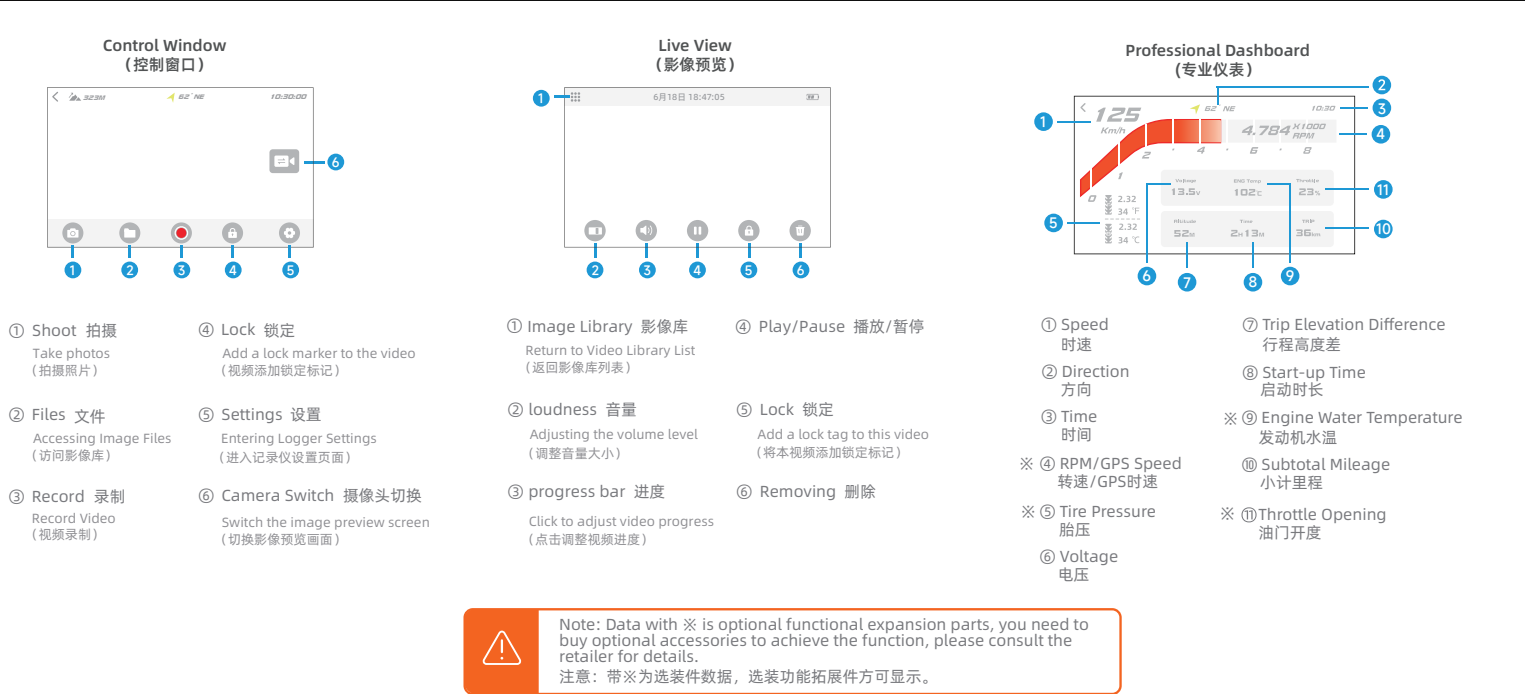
Control Window
（控制窗口）

323M 62° NE 10:30:00

6

1 2 3 4 5

① Shoot 拍摄
Take photos
（拍摄照片）

④ Lock 锁定
Add a lock marker to the video
（视频添加锁定标记）

② Files 文件
Accessing Image Files
（访问影像库）

⑤ Settings 设置
Entering Logger Settings
（进入记录仪设置页面）

③ Record 录制
Record Video
（视频录制）

⑥ Camera Switch 摄像头切换
Switch the image preview screen
（切换影像预览画面）

Live View
（影像预览）

1 6月18日 18:47:05

2 3 4 5 6

① Image Library 影像库
Return to Video Library List
（返回影像库列表）

④ Play/Pause 播放/暂停

② loudness 音量
Adjusting the volume level
（调整音量大小）

⑤ Lock 锁定
Add a lock tag to this video
（将本视频添加锁定标记）

③ progress bar 进度
Click to adjust video progress
（点击调整视频进度）

⑥ Removing 删除

Professional Dashboard
（专业仪表）

2
1 125 Km/h 62° NE 10:30 3
4.784 X1000 RPM 4
0 1 2 4 6 8
Voltage 13.5V ENG Temp 102C Throttle 23% 11
5 2.32 34 °F 2.32 34 °C Altitude 52M Time 2H 13M TRIP 36KM 10
6 7 8 9

① Speed
时速

② Direction
方向

③ Time
时间

※ ④ RPM/GPS Speed
转速/GPS时速

※ ⑤ Tire Pressure
胎压

⑥ Voltage
电压

⑦ Trip Elevation Difference
行程高度差

⑧ Start-up Time
启动时长

※ ⑨ Engine Water Temperature
发动机水温

⑩ Subtotal Mileage
小计里程

※ ⑪ Throttle Opening
油门开度

Note: Data with ※ is optional functional expansion parts, you need to buy optional accessories to achieve the function, please consult the retailer for details.
注意：带※为选装件数据，选装功能拓展件方可显示。